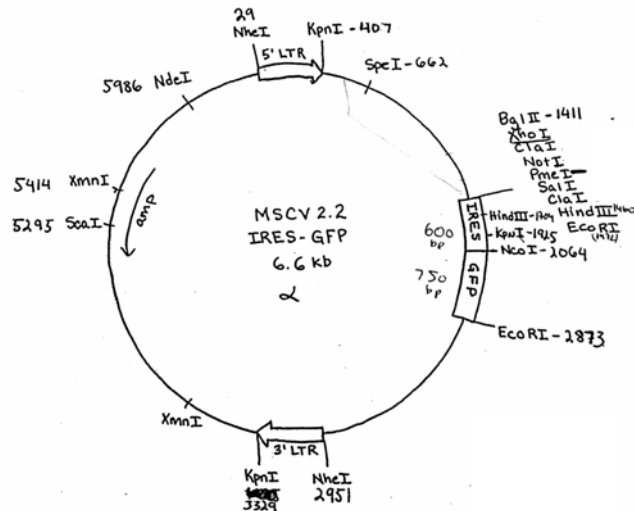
29
NheI
KpnI - 407
5' LTR
SpeI - 662
5986 NdeI
BglII - 1411
XhoI
ClaI
NotI
PmeI
SalI
ClaI
HindIII
EcoRI (1414)
5414 XmnI
5295 ScaI
amp
MSCV 2.2
IRES-GFP
6.6 kb
α
600 bp
IRES
HindIII - 1864
KpnI - 1915
NcoI - 2064
750 bp
GFP
EcoRI - 2873
XmnI
3' LTR
KpnI
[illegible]
3329
NheI
2951